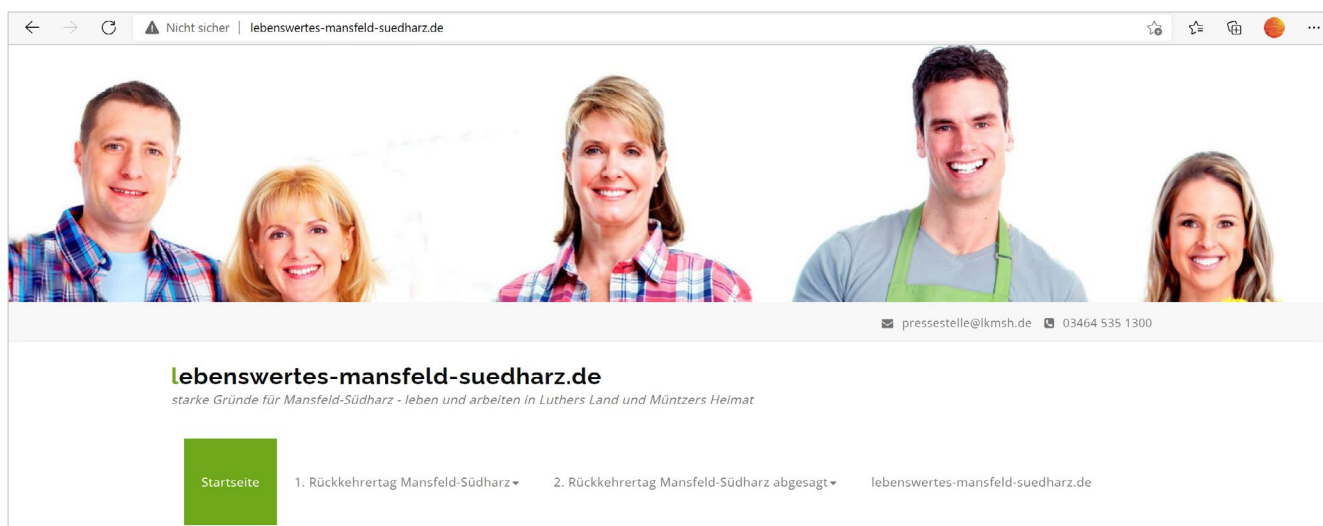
Nicht sicher | lebenswertes-mansfeld-suedharz.de

pressestelle@lkmsh.de 03464 535 1300

lebenswertes-mansfeld-suedharz.de

starke Gründe für Mansfeld-Südharz - leben und arbeiten in Luthers Land und Müntzers Heimat

Startseite 1. Rückkehrertag Mansfeld-Südharz 2. Rückkehrertag Mansfeld-Südharz abgesagt lebenswertes-mansfeld-suedharz.de